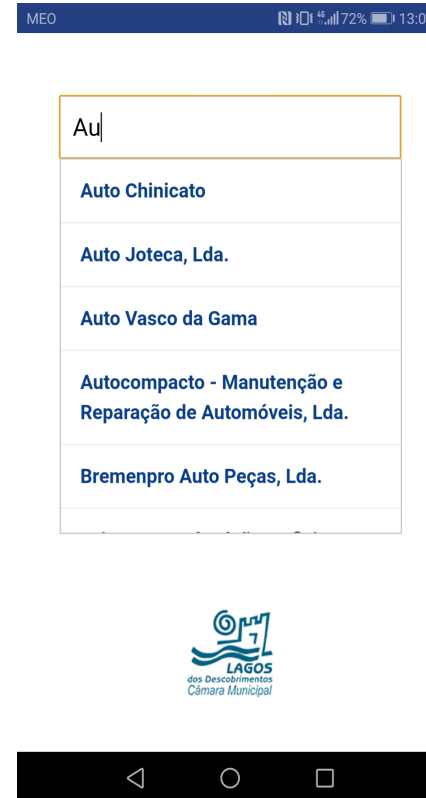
MEO 72% 13:0

Au

Auto Chinicato

Auto Joteca, Lda.

Auto Vasco da Gama

Autocompacto - Manutenção e Reparação de Automóveis, Lda.

Bremenpro Auto Peças, Lda.

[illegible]

LAGOS
dos Descobrimentos
Câmara Municipal